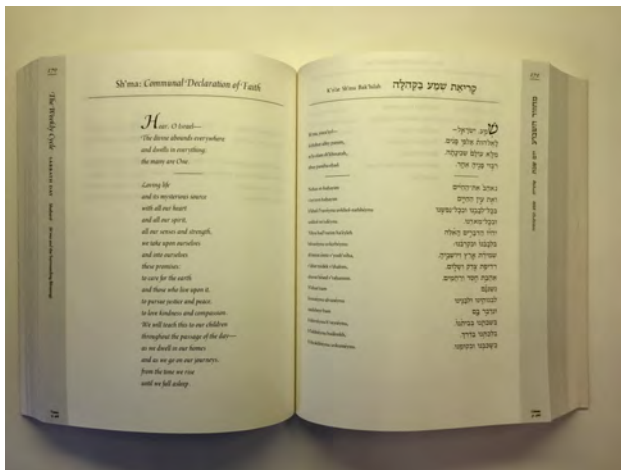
Sh'ma: Communal Declaration of Faith

The Weekly Cycle

Hear, O Israel—
The divine abounds everywhere
and dwells in everything;
the many are One.

Loving life
and its mysterious source
with all our heart
and all our spirit,
all our senses and strength,
we take upon ourselves
and into ourselves
these promises:
to care for the earth
and those who live upon it,
to pursue justice and peace,
to love kindness and compassion.
We will teach this to our children
throughout the passage of the day—
as we dwell in our homes
and as we go on our journeys,
from the time we rise
until we fall asleep.

K'riat Sh'ma Bak'hilah

קריאת שמע בקהלה

שְׁמַע יִשְׂרָאֵל—
לָאֱלֹהוּת אֵלֶּה פָּנִים
מָלֵא עוֹלָם שְׁכִינָתוֹ,
רִבּוּי פָּנָיו אֶחָד.

נֹאהַב אֶת הַחַיִּים
וְאֵת עֵץ הַחַיִּים
בְּכָל־לְבָבֵנוּ וּבְכָל־נַפְשֵׁנוּ
וּבְכָל־מְאֹדֵנוּ.
וְהָיוּ הַדְּבָרִים הָאֵלֶּה
מְקֻבָּלִים וּמְקֻדָּשִׁים:
שְׁמִירַת אֶרֶץ וִירוּשָׁתָהּ,
רְדִיפַת צֶדֶק וְשָׁלוֹם,
אַהֲבַת חֶסֶד וְרַחֲמִים.
וְשִׁנַּנּוּם
לְבָנוֹתֵינוּ וּבָנֵינוּ
וְדִבַּרְנוּ בָּם
בְּשִׁבְתֵּנוּ בְּבָתֵּינוּ
בְּלֶכְתֵּנוּ בַדֶּרֶךְ
בְּשָׁכְבֵנוּ וּבְקוּמֵנוּ.

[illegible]